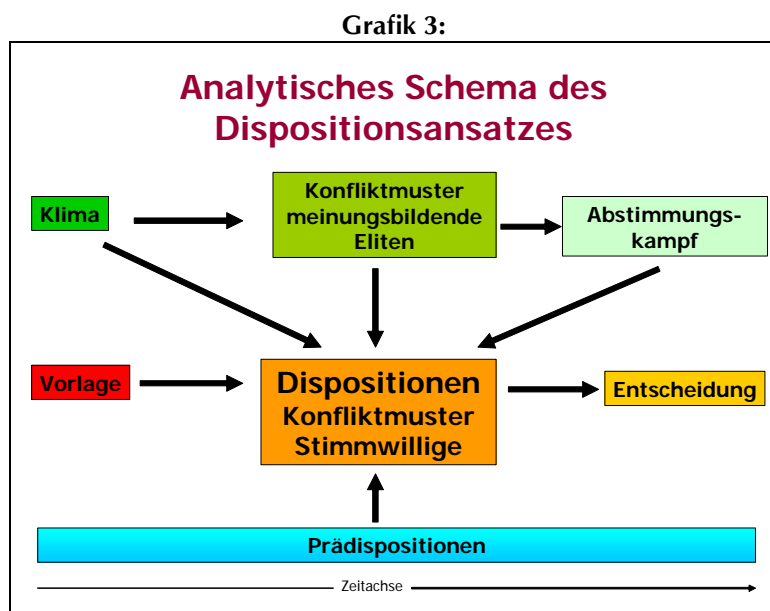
Grafik 3:

Analytisches Schema des Dispositionsansatzes

Klima

Konfliktmuster meinungsbildende Eliten

Abstimmungskampf

Vorlage

Dispositionen Konfliktmuster Stimmwillige

Entscheidung

Prädispositionen

Zeitachse